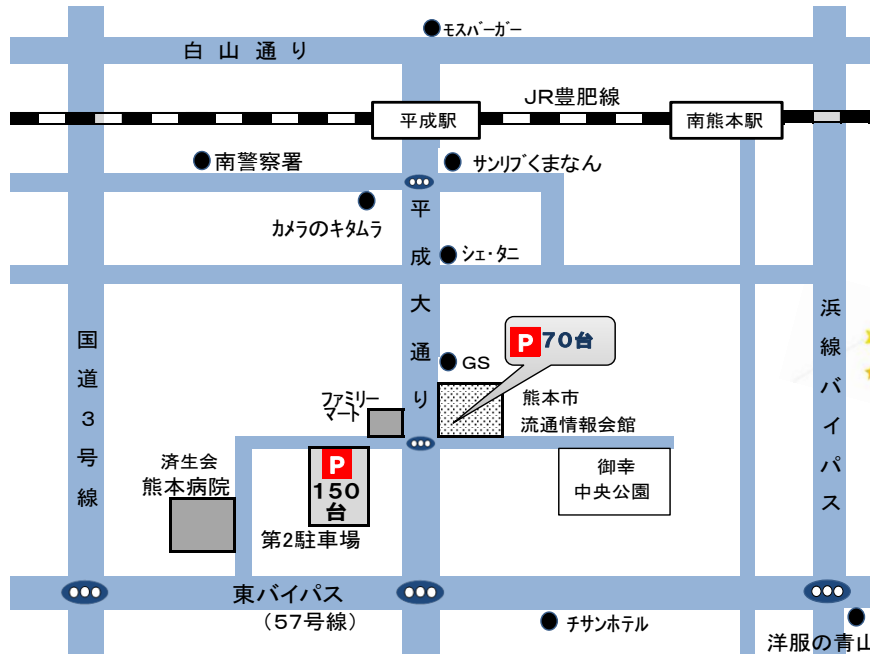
モスバーガー

白山通り

JR豊肥線

平成駅

南熊本駅

南警察署

サンリブくまなん

カメラのキタムラ

平成大通り

シェ・タニ

国道3号線

浜線バイパス

P 70台

GS

熊本市流通情報会館

ファミリーマート

済生会熊本病院

P 150台

第2駐車場

御幸中央公園

東バイパス
(57号線)

チサンホテル

洋服の青山